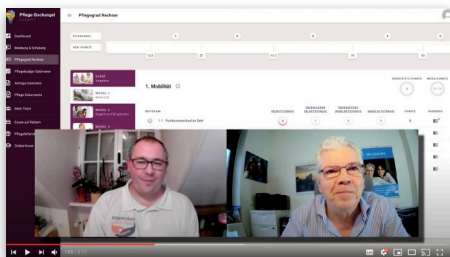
Pflege Durchungel

Pflegegrad Rechner

Dashboard

Beratung & Schulung

Pflegegrad Rechner

Pflegedinge Optimierer

Anträge Generator

Pflege Dokumente

Mein Team

Pflegeheim

1. Mobilität

1.1 Positionswechsel im Bett

1:06 / 3:17